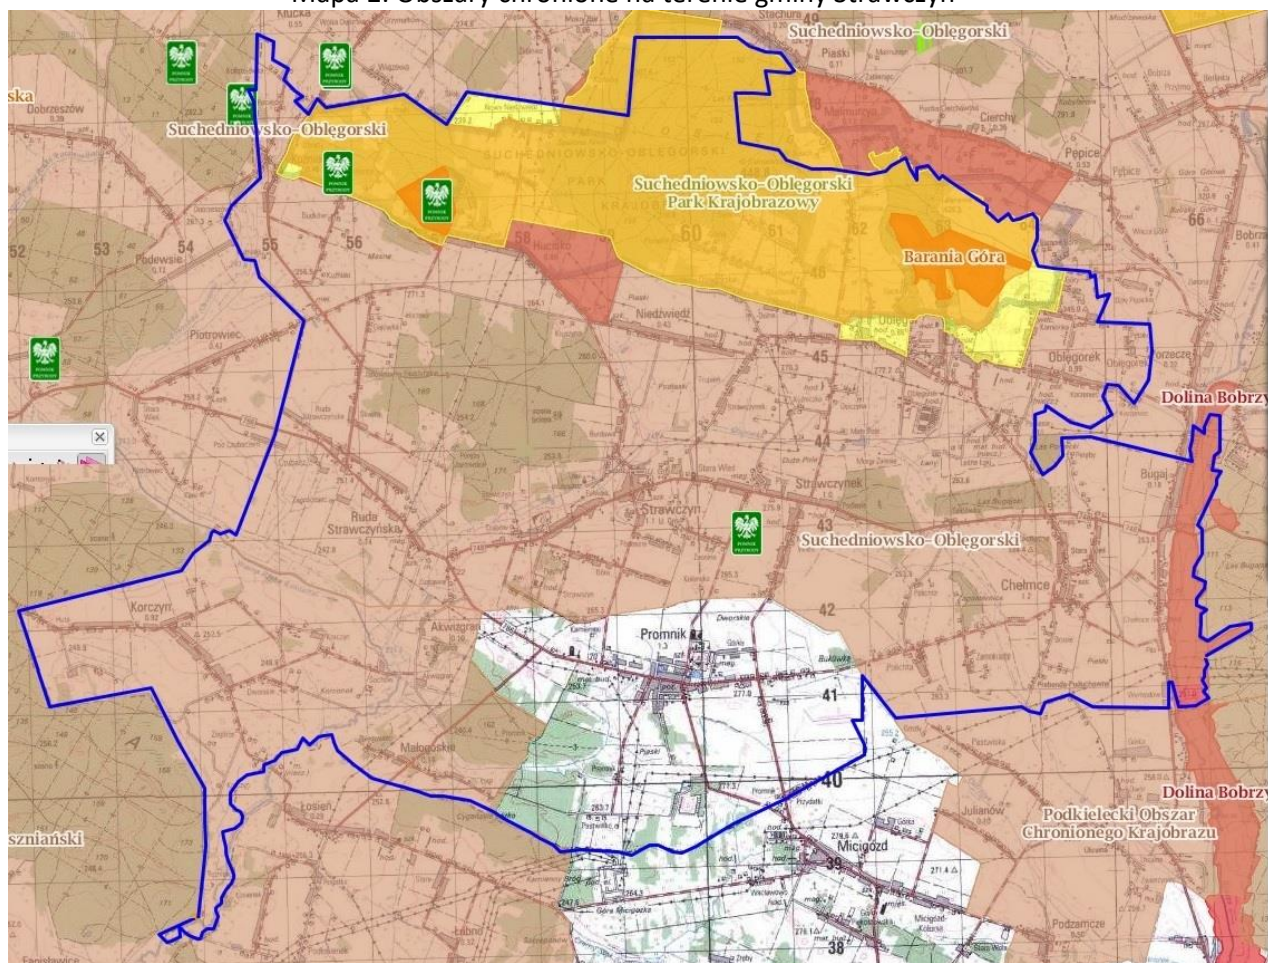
Mapa 1. Obszary chronione na terenie gminy Strawczyn

Suchedniowsko-Oblęgorski

Suchedniowsko-Oblęgorski

Suchedniowsko-Oblęgorski Park Krajobrazowy

Barania Góra

ska

53

54

55

56

52

60

61

62

66

45

44

43

42

41

40

39

38

Dolina Bobrzy

Suchedniowsko-Oblęgorski

Dolina Bobrzy

Podkielecki Obszar Chronionego Krajobrazu

szniański

Promnik

Strawczyn

Ruda Strawczyńska

Korczyn

Akwizgran

Piotrowiec

Niedźwiedź

Oblęgorek

Strawczynek

Chełmce

Micigózd

Piaski

Cierchy

Pepice

Bugaj

Łosień

Małogoszcz

Julianów

Podzamcze

Bobrzeszów

Kucka

Ruda

×